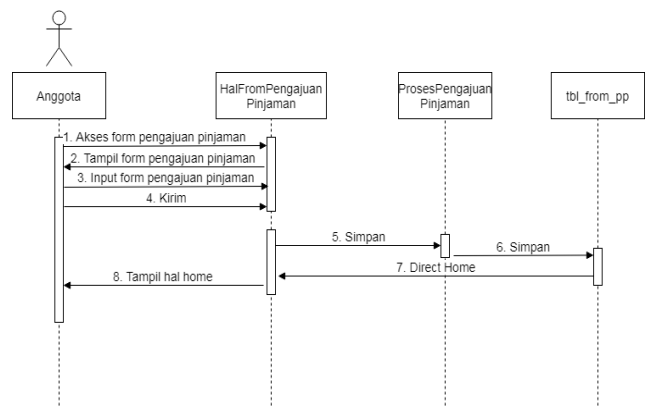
Anggota

HalFromPengajuan Pinjaman

ProsesPengajuan Pinjaman

tbl_from_pp

1. Akses form pengajuan pinjaman

2. Tampil form pengajuan pinjaman

3. Input form pengajuan pinjaman

4. Kirim

5. Simpan

6. Simpan

7. Direct Home

8. Tampil hal home